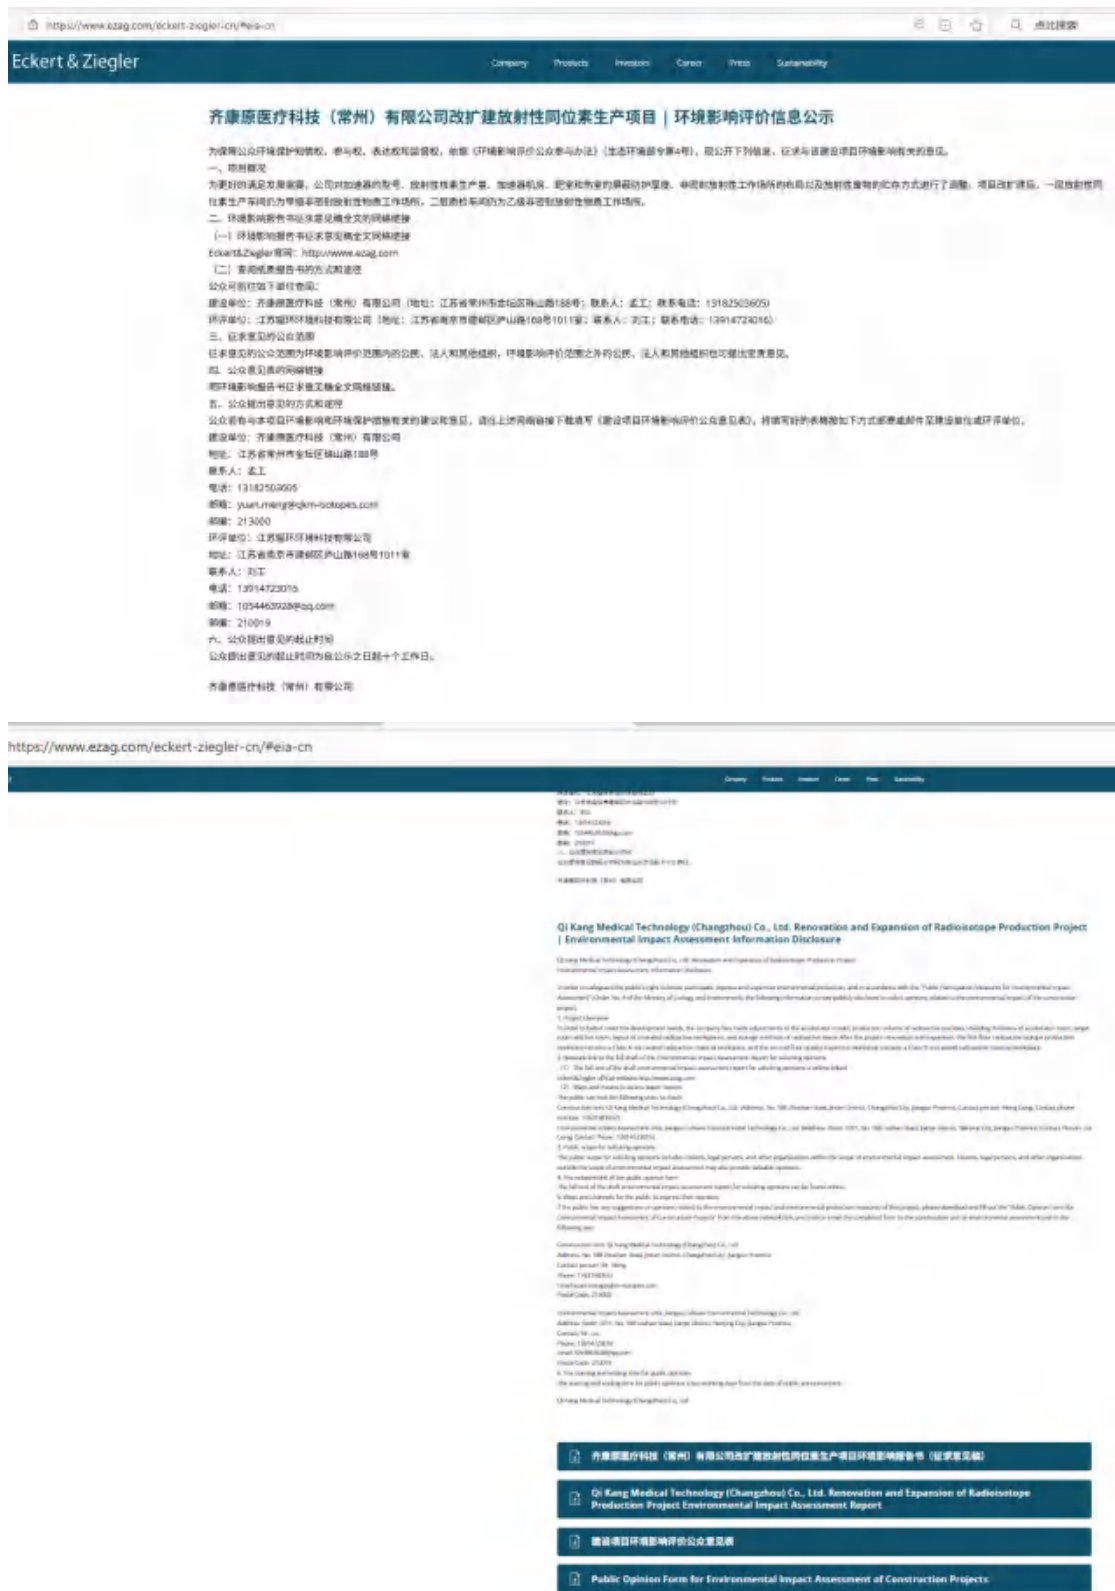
https://www.ezag.com/eckert-ziegler-cn/#eia-cn

Eckert & Ziegler

Company Products Investors Career Press Sustainability

齐康原医疗科技（常州）有限公司改扩建放射性同位素生产项目 | 环境影响评价信息公示

为保障公众环境保护知情权、参与权、表达权和监督权，依据《环境影响评价公众参与办法》（生态环境部令第4号），现公开下列信息，征求与该建设项目环境影响有关的意见。

一、项目概况

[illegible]

二、环境影响报告书征求意见稿全文的网络链接

（一）环境影响报告书征求意见稿全文的网络链接

Eckert&Ziegler官网：http://www.ezag.com

（二）查阅纸质报告书的方式和途径

公众可前往如下单位查阅：

建设单位：齐康原医疗科技（常州）有限公司（地址：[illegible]；联系人：孟工；联系电话：13182503605）

环评单位：江苏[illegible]有限公司（地址：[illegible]；联系人：刘工；联系电话：13914723016）

三、征求意见的公众范围

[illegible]

四、公众意见表的网络链接

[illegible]

五、公众提出意见的方式和途径

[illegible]

建设单位：齐康原医疗科技（常州）有限公司

地址：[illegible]

联系人：孟工

电话：13182503605

邮箱：yuan.meng@qkm-isotopes.com

邮编：213000

环评单位：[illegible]

地址：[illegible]

联系人：刘工

电话：13914723016

邮箱：1054463928@qq.com

邮编：210019

六、公众提出意见的起止时间

公众提出意见的起止时间为自公示之日起十个工作日。

齐康原医疗科技（常州）有限公司

https://www.ezag.com/eckert-ziegler-cn/#eia-cn

Qi Kang Medical Technology (Changzhou) Co., Ltd. Renovation and Expansion of Radioisotope Production Project | Environmental Impact Assessment Information Disclosure

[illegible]

齐康原医疗科技（常州）有限公司改扩建放射性同位素生产项目环境影响报告书（征求意见稿）

Qi Kang Medical Technology (Changzhou) Co., Ltd. Renovation and Expansion of Radioisotope Production Project Environmental Impact Assessment Report

建设项目环境影响评价公众意见表

Public Opinion Form for Environmental Impact Assessment of Construction Projects